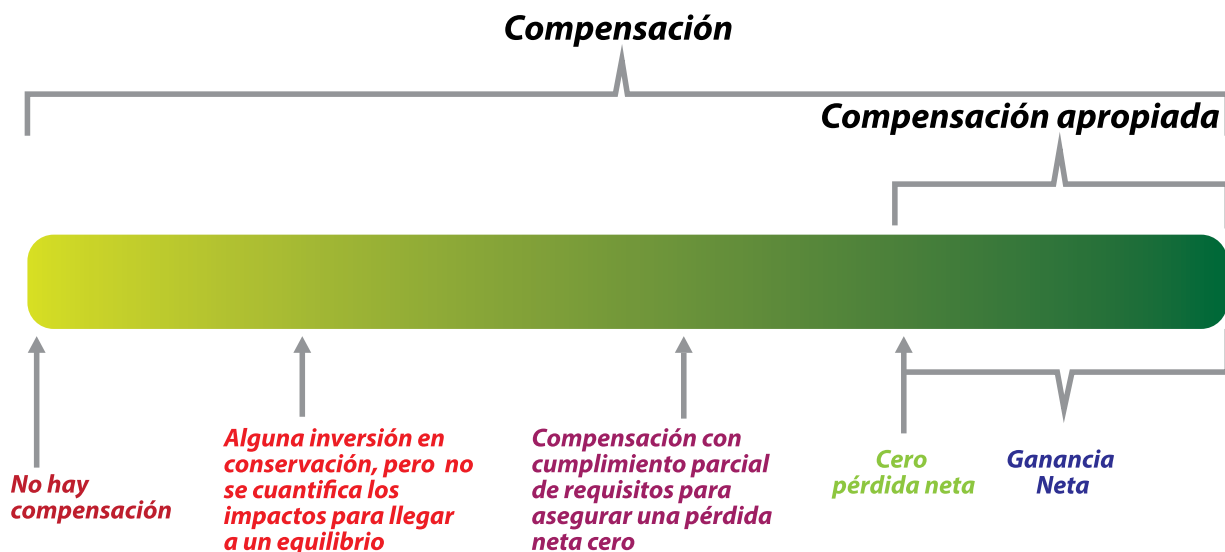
Compensación

Compensación apropiada

No hay compensación

Alguna inversión en conservación, pero no se cuantifica los impactos para llegar a un equilibrio

Compensación con cumplimiento parcial de requisitos para asegurar una pérdida neta cero

Cero pérdida neta

Ganancia Neta